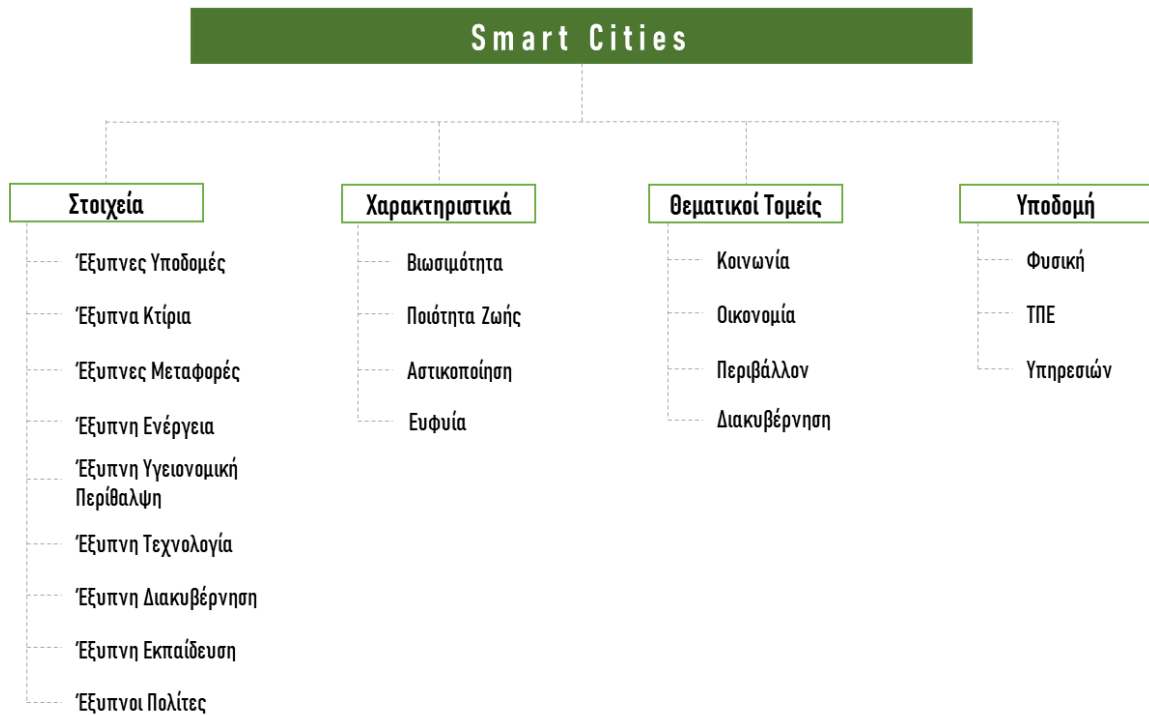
Smart Cities

Στοιχεία

Έξυπνες Υποδομές

Έξυπνα Κτίρια

Έξυπνες Μεταφορές

Έξυπνη Ενέργεια

Έξυπνη Υγειονομική Περίθαλψη

Έξυπνη Τεχνολογία

Έξυπνη Διακυβέρνηση

Έξυπνη Εκπαίδευση

Έξυπνοι Πολίτες

Χαρακτηριστικά

Βιωσιμότητα

Ποιότητα Ζωής

Αστικοποίηση

Ευφυία

Θεματικοί Τομείς

Κοινωνία

Οικονομία

Περιβάλλον

Διακυβέρνηση

Υποδομή

Φυσική

ΤΠΕ

Υπηρεσιών